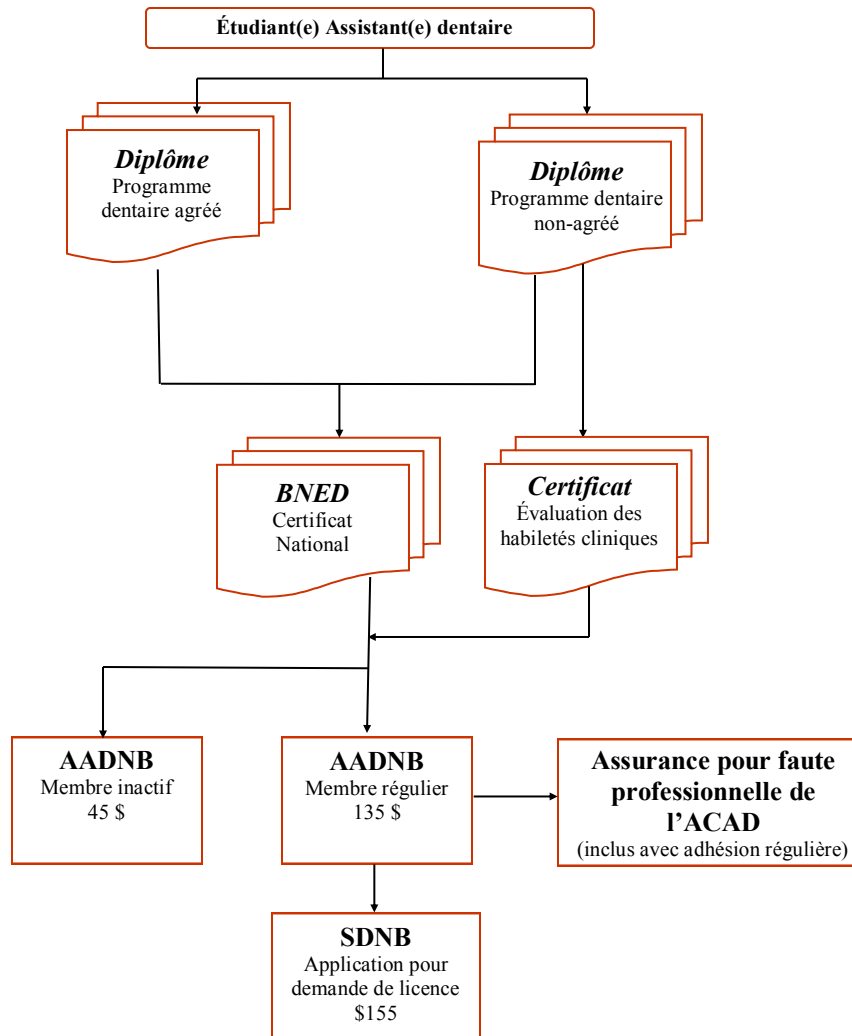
Étudiant(e) Assistant(e) dentaire

***Diplôme***
Programme dentaire agréé

***Diplôme***
Programme dentaire non-agréé

***BNED***
Certificat National

***Certificat***
Évaluation des habiletés cliniques

**AADNB**
Membre inactif
45 $

**AADNB**
Membre régulier
135 $

**Assurance pour faute professionnelle de l'ACAD**
(inclus avec adhésion régulière)

**SDNB**
Application pour demande de licence
$155